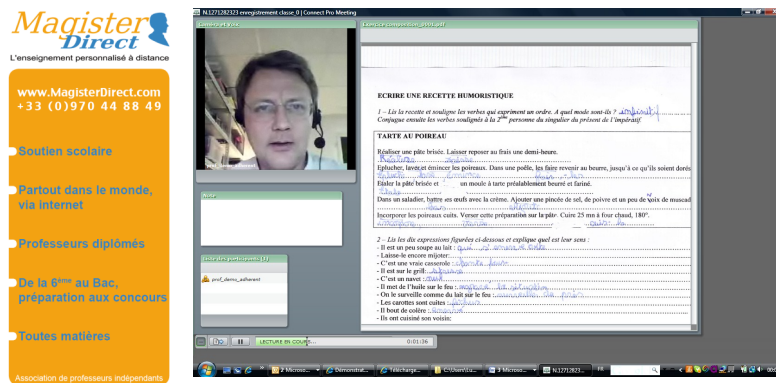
Magister Direct
L'enseignement personnalisé à distance

www.MagisterDirect.com
+33 (0)970 44 88 49

Soutien scolaire

Partout dans le monde, via internet

Professeurs diplômés

De la 6ème au Bac, préparation aux concours

Toutes matières

Association de professeurs indépendants

N.1271282323 enregistrement classe_0 | Connect Pro Meeting

prof_demo_adherent

LECTURE EN COURS... 0:01:36

ECRIRE UNE RECETTE HUMORISTIQUE

1 – Lis la recette et souligne les verbes qui expriment un ordre. A quel mode sont-ils ? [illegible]
Conjugue ensuite les verbes soulignés à la 2ème personne du singulier du présent de l'impératif.

TARTE AU POIREAU

Réaliser une pâte brisée. Laisser reposer au frais une demi-heure.
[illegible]
Eplucher, laver et émincer les poireaux. Dans une poêle, les faire revenir au beurre, jusqu'à ce qu'ils soient dorés
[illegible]
Etaler la pâte brisée et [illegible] un moule à tarte préalablement beurré et fariné.
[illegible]
Dans un saladier, battre les œufs avec la crème. Ajouter une pincée de sel, de poivre et un peu de noix de muscad
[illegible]
Incorporer les poireaux cuits. Verser cette préparation sur la pâte. Cuire 25 mn à four chaud, 180°.

2 – Lis les dix expressions figurées ci-dessous et explique quel est leur sens :
- Il est un peu soupe au lait : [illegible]
- Laisse-le encore mijoter : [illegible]
- C'est une vraie casserole : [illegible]
- Il est sur le gril : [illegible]
- Il est un navet : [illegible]
- Il met de l'huile sur le feu : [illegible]
- On le surveille comme du lait sur le feu : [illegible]
- Les carottes sont cuites : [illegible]
- Il bout de colère : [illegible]
- Ils ont cuisiné son voisin: